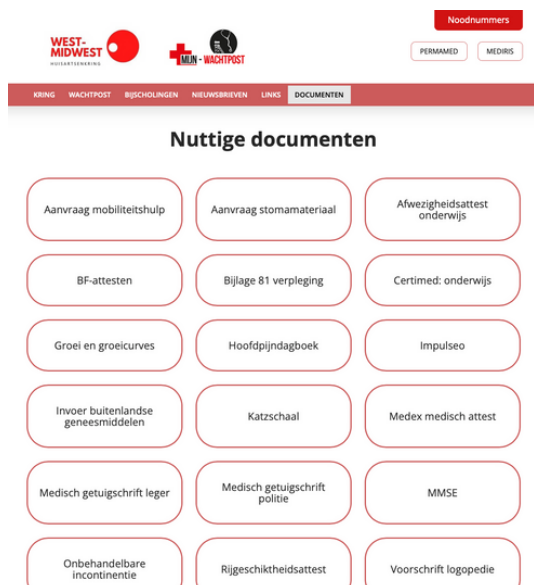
WEST-MIDWEST
HUISARTSENKRING

MIJN - WACHTPOST

Noodnummers

PERMAMED

MEDIRIS

KRING WACHTPOST BIJSCHOLINGEN NIEUWSBRIEVEN LINKS DOCUMENTEN

Nuttige documenten

Aanvraag mobiliteitshulp

Aanvraag stomamateriaal

Afwezigheidsattest onderwijs

BF-attesten

Bijlage 81 verpleging

Certimed: onderwijs

Groei en groeicurves

Hoofdpijndagboek

Impulseo

Invoer buitenlandse geneesmiddelen

Katzschaal

Medex medisch attest

Medisch getuigschrift leger

Medisch getuigschrift politie

MMSE

Onbehandelbare incontinentie

Rijgeschiktheidsattest

Voorschrift logopedie